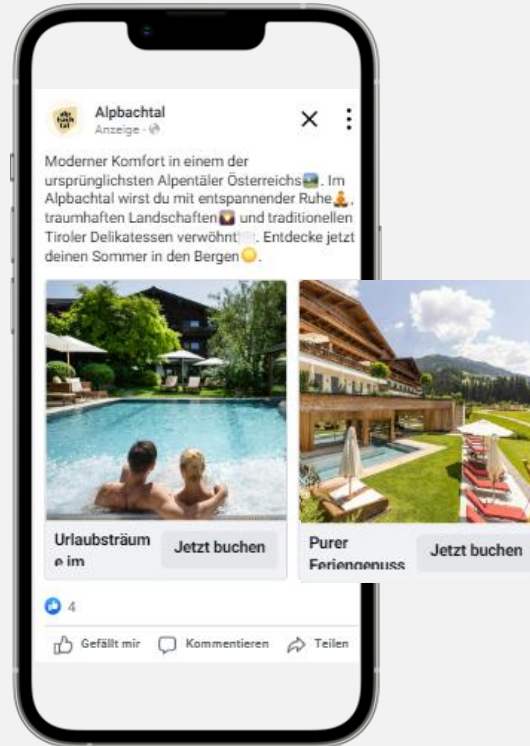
Alpbachtal
Anzeige · 

Moderner Komfort in einem der ursprünglichsten Alpentäler Österreichs. Im Alpbachtal wirst du mit entspannender Ruhe, traumhaften Landschaften und traditionellen Tiroler Delikatessen verwöhnt. Entdecke jetzt deinen Sommer in den Bergen.

Urlaubsträume im
Jetzt buchen

Purer Feriengenuss
Jetzt buchen

4

Gefällt mir
Kommentieren
Teilen